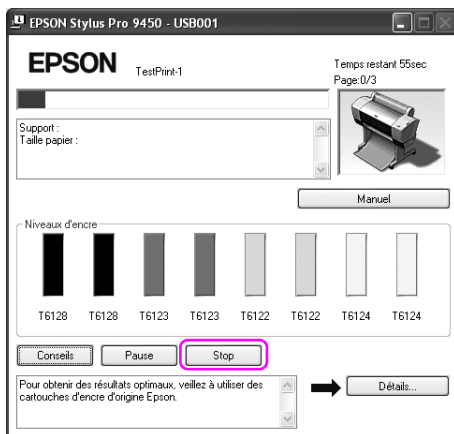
EPSON Stylus Pro 9450 - USB001

EPSON TestPrint-1

Temps restant 55sec
Page:0/3

Support :
Taille papier :

Manuel

Niveaux d'encre

T6128 T6128 T6123 T6123 T6122 T6122 T6124 T6124

Conseils Pause Stop

Pour obtenir des résultats optimaux, veillez à utiliser des cartouches d'encre d'origine Epson.

Détails...